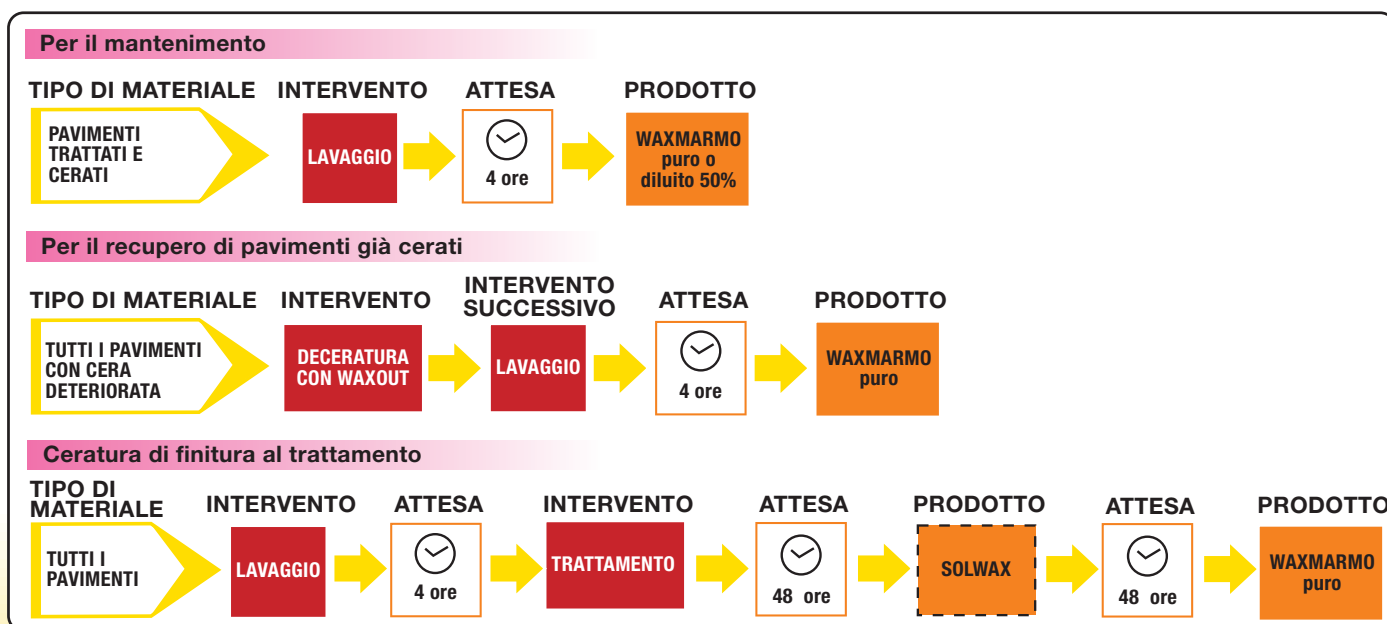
Per il mantenimento

TIPO DI MATERIALE | INTERVENTO | ATTESA | PRODOTTO

PAVIMENTI TRATTATI E CERATI

LAVAGGIO

4 ore

WAXMARMO puro o diluito 50%

Per il recupero di pavimenti già cerati

TIPO DI MATERIALE | INTERVENTO | INTERVENTO SUCCESSIVO | ATTESA | PRODOTTO

TUTTI I PAVIMENTI CON CERA DETERIORATA

DECERATURA CON WAXOUT

LAVAGGIO

4 ore

WAXMARMO puro

Ceratura di finitura al trattamento

TIPO DI MATERIALE | INTERVENTO | ATTESA | INTERVENTO | ATTESA | PRODOTTO | ATTESA | PRODOTTO

TUTTI I PAVIMENTI

LAVAGGIO

4 ore

TRATTAMENTO

48 ore

SOLWAX

48 ore

WAXMARMO puro